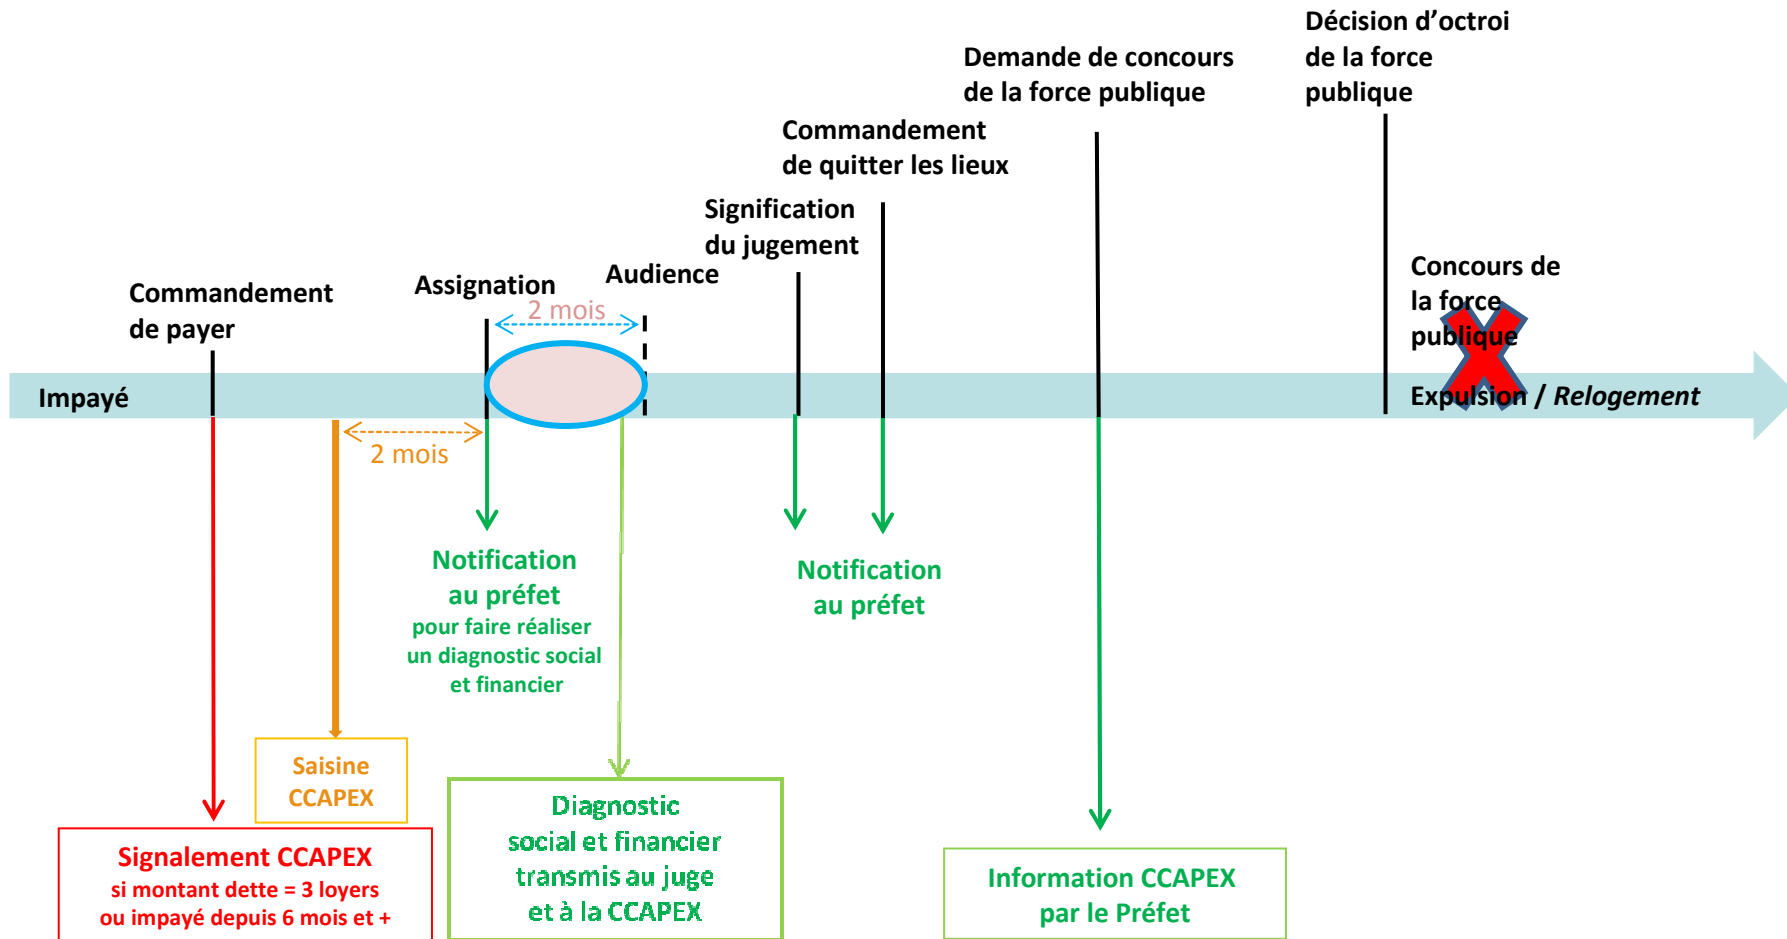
Décision d'octroi de la force publique

Demande de concours de la force publique

Commandement de quitter les lieux

Signification du jugement

Concours de la force publique

Commandement de payer

Assignation

2 mois

Audience

Impayé

Expulsion / *Relogement*

2 mois

Notification au préfet pour faire réaliser un diagnostic social et financier

Notification au préfet

Saisine CCAPEX

Signalement CCAPEX si montant dette = 3 loyers ou impayé depuis 6 mois et +

Diagnostic social et financier transmis au juge et à la CCAPEX

Information CCAPEX par le Préfet